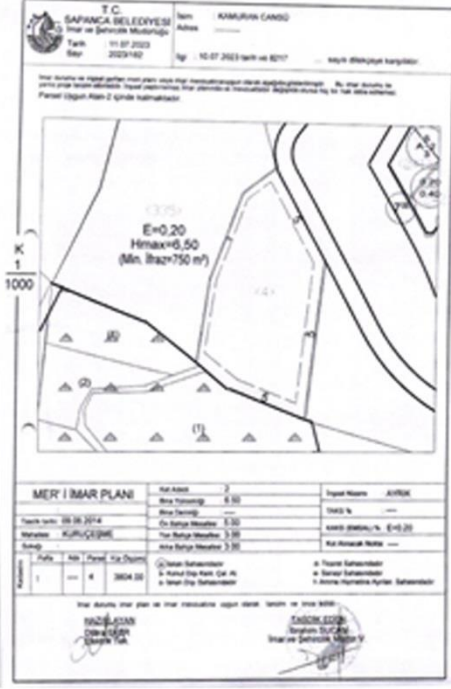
T.C.
SAPANCA BELEDİYESİ
İmar ve Şehircilik Müdürlüğü
Tarih : 11.07.2023
Sayı : 2023/182

İsim : KAMURAN CANSU
Adres : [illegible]

İlgi : 10.07.2023 tarih ve 8217 sayılı dilekçeye karşılıktır.

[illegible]

Parseli Uygun Alan-2 içinde kalmaktadır.

E=0,20
Hmax=6,50
(Min. İfraz=750 m²)

K
1
1000

(305)
<4>
(2)
(1)

MER' İ İMAR PLANI

| | |
|---|---|
| Kat Adedi | 2 |
| Bina Yüksekliği | 6.50 |
| Bina Derinliği | --- |
| Ön Bahçe Mesafesi | 5.00 |
| Yan Bahçe Mesafesi | 3.00 |
| Arka Bahçe Mesafesi | 3.00 |

| | |
|---|---|
| İnşaat Nizamı | AYRIK |
| TAKS % | --- |
| KAKS (EMSAL) % | E=0,20 |
| Kot Alınacak Nokta | --- |

Tasdik tarihi : 09.06.2014
Mahallesi : KURUÇEŞME
Sokağı :

| Pafta | Ada | Parsel | Yüz Ölçümü |
|---|---|---|---|
| 1 | --- | 4 | 3604.00 |

a- İskan Sahasındadır
b- Konut Dışı Kent. Çal. Al.
c- İskan Dışı Sahasındadır
d- Turizm Sahasındadır
e- Sanayi Sahasındadır
f- Ancak Hizmetine Ayrılan Sahalardandır

İmar durumu imar planı ve imar mevzuatına uygun olarak tanzim ve imza edilir.

HAZIRLAYAN
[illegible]

TASDİK EDEN
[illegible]
İmar ve Şehircilik Müdür V.